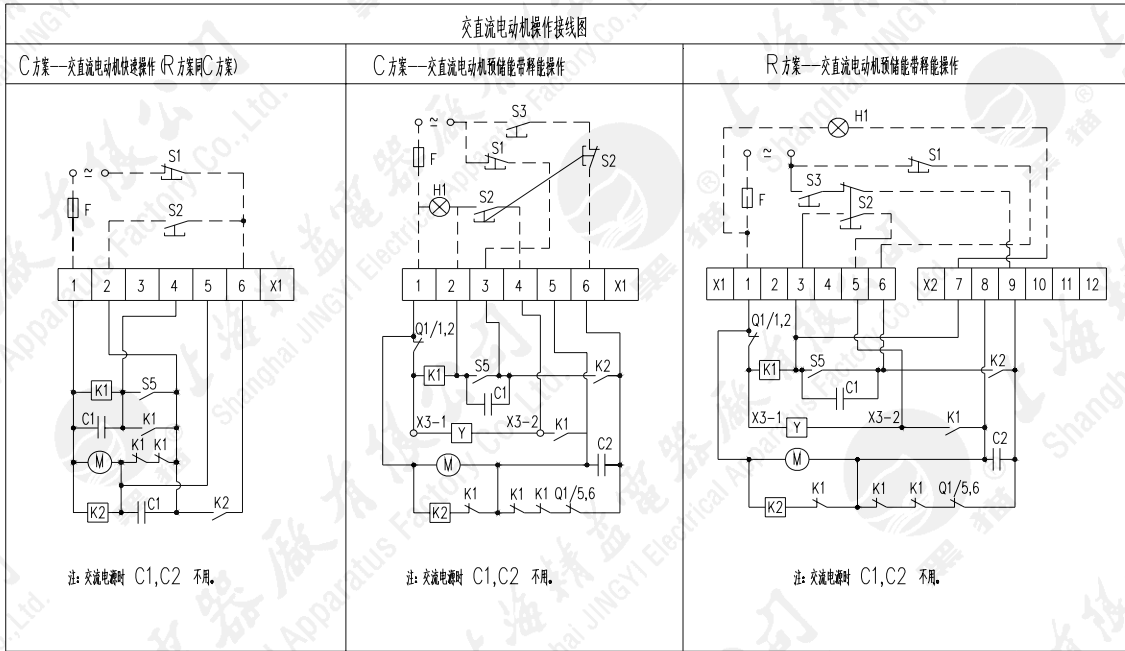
交直流电动机操作接线图

C方案—交直流电动机快速操作(R方案同C方案)

S1
F
S2
1 | 2 | 3 | 4 | 5 | 6 | X1
K1
S5
C1
K1
K1 K1
M
K2
C1
K2

注:交流电源时 C1,C2 不用。

C方案—交直流电动机预储能带释能操作

S3
F
S1
S2
H1
S2
1 | 2 | 3 | 4 | 5 | 6 | X1
Q1/1,2
K1
S5
C1
K2
X3-1
Y
X3-2
K1
C2
M
K2
K1 K1 K1 Q1/5,6

注:交流电源时 C1,C2 不用。

R方案—交直流电动机预储能带释能操作

H1
S1
F
S3
S2
X1 | 1 | 2 | 3 | 4 | 5 | 6
X2 | 7 | 8 | 9 | 10 | 11 | 12
Q1/1,2
K1
S5
C1
K2
X3-1
Y
X3-2
K1
C2
M
K2
K1 K1 K1 Q1/5,6

注:交流电源时 C1,C2 不用。

Shanghai JINGYI Electrical Apparatus Factory Co.,Ltd.